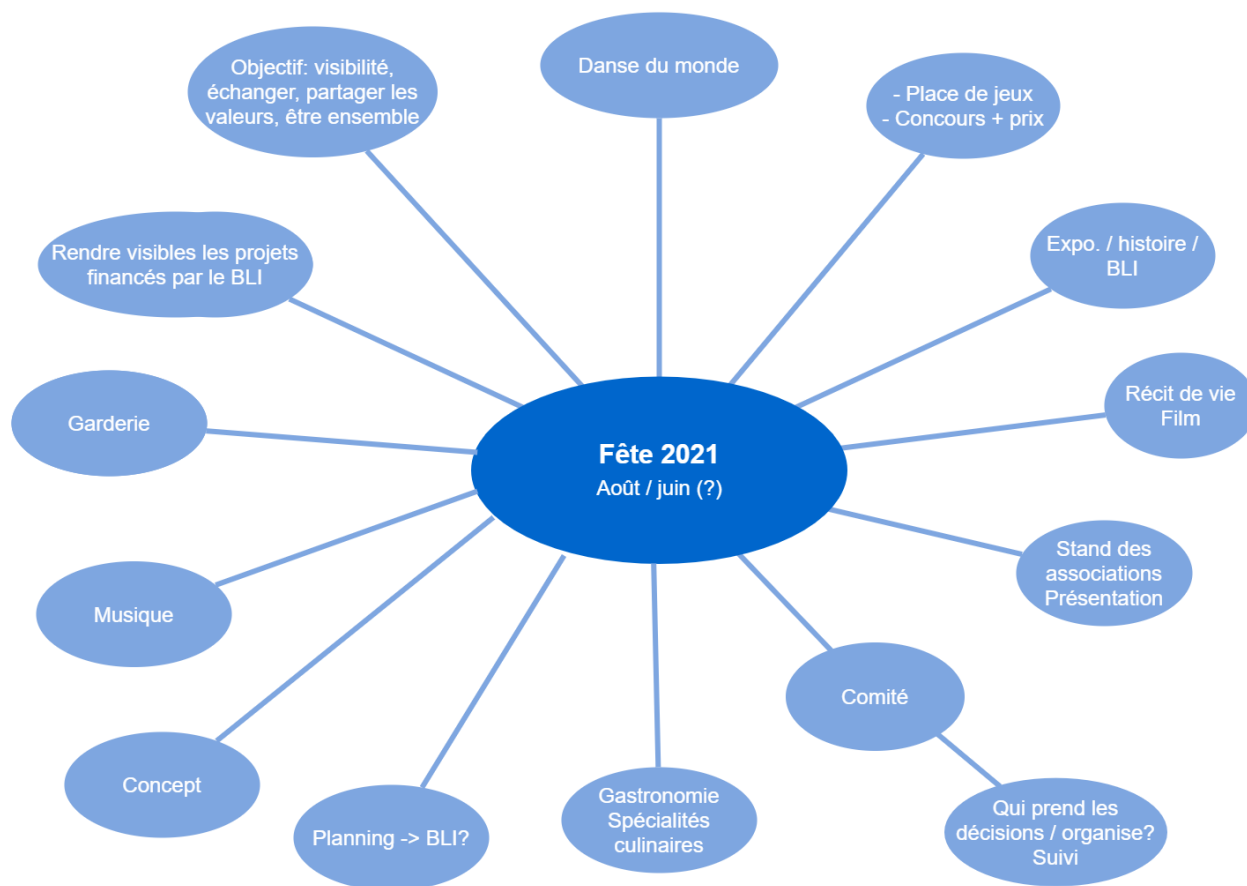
Fête 2021
Août / juin (?)

Danse du monde

- Place de jeux
- Concours + prix

Expo. / histoire / BLI

Récit de vie
Film

Stand des associations
Présentation

Comité

Qui prend les décisions / organise?
Suivi

Gastronomie
Spécialités culinaires

Planning -> BLI?

Concept

Musique

Garderie

Rendre visibles les projets financés par le BLI

Objectif: visibilité, échanger, partager les valeurs, être ensemble